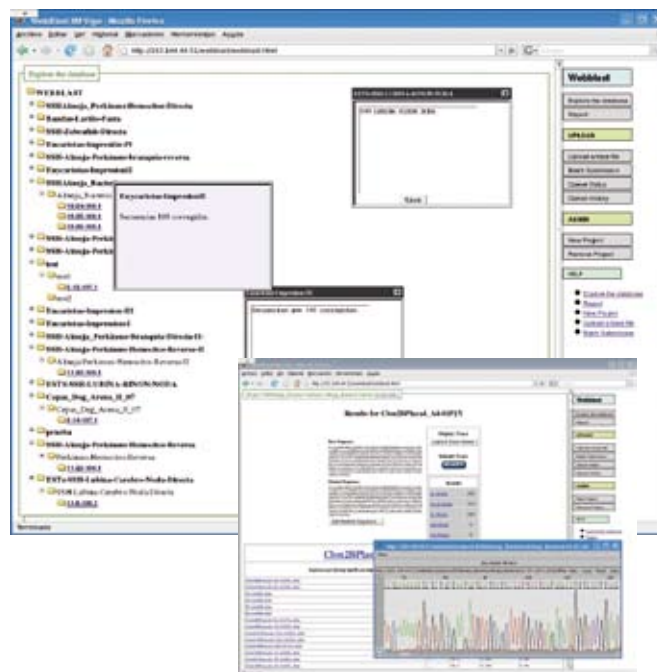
WebBlast BB Viga - Mozilla Firefox
Archivo Editar Ver Historial Marcadores Herramientas Ayuda
http://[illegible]/webblast/webblast.html

Explore the database

WEBBLAST
SSH-Almejo_Perkinsus-Homeobox-Directa
Randon-Lucilia-Fauta
SSH-Zebrafish-Directa
Eucariotas-Impresion-Pl
SSH-Almejo-Perkinsus-Transposicion-reversa
Eucariotas-Impresion-El
SSH-Almejo_Bacter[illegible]
Almejo_Bacter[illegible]
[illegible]
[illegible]
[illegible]
SSH-Almejo-Perkin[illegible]
SSH-Almejo-Perkin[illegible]
test
test
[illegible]
test2
Eucariotas-Impresion-Pl
Eucariotas-Impresion-I
SSH-Almejo_Perkinsus-Transposicion-Directa-II
SSH-Almejo-Perkinsus-Homeobox-Reversa-II
Almejo-Perkinsus-Homeobox-Reversa-II
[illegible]
ESTS-SSH-LUBINA-RINON-NODA
Capon_Dog_Arena_II_07
Capon_Dog_Arena_II_07
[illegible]
prueba
SSH-Almejo-Perkinsus-Homeobox-Reversa
Perkinsus-Homeobox-Reversa
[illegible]
ESTs-SSH-Lubina-Cerebro-Noda-Directa
SSH Lubina Cerebro Noda Directa
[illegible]

Eucariotas-Impresion-El
Secuencias 189 corregidas.

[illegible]
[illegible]
Close

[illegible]
Secuencias que 149 corregidas.

Webblast
Explore the database
Report
UPLOAD
Upload a trace file
Blast Submission
Queue Status
Queue History
ADMIN
New Project
Remove Project
HELP
Explore the database
Report
New Project
Upload a trace file
Blast Submission

Terminado

Results for Clon20Placa1_A4-03P15

Clon20Pla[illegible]

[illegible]